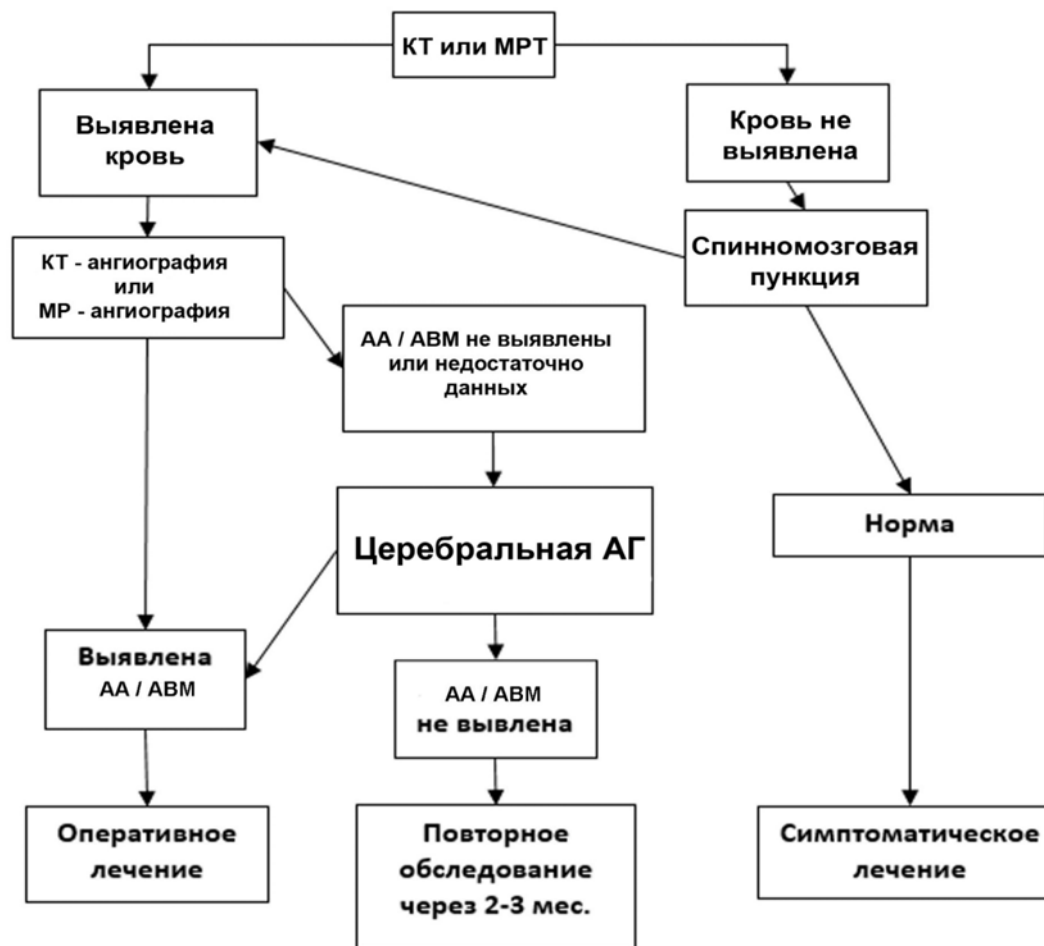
КТ или МРТ

Выявлена кровь

Кровь не выявлена

КТ - ангиография или МР - ангиография

Спинномозговая пункция

АА / АВМ не выявлены или недостаточно данных

Церебральная АГ

Норма

Выявлена АА / АВМ

АА / АВМ не вывлена

Оперативное лечение

Повторное обследование через 2-3 мес.

Симптоматическое лечение